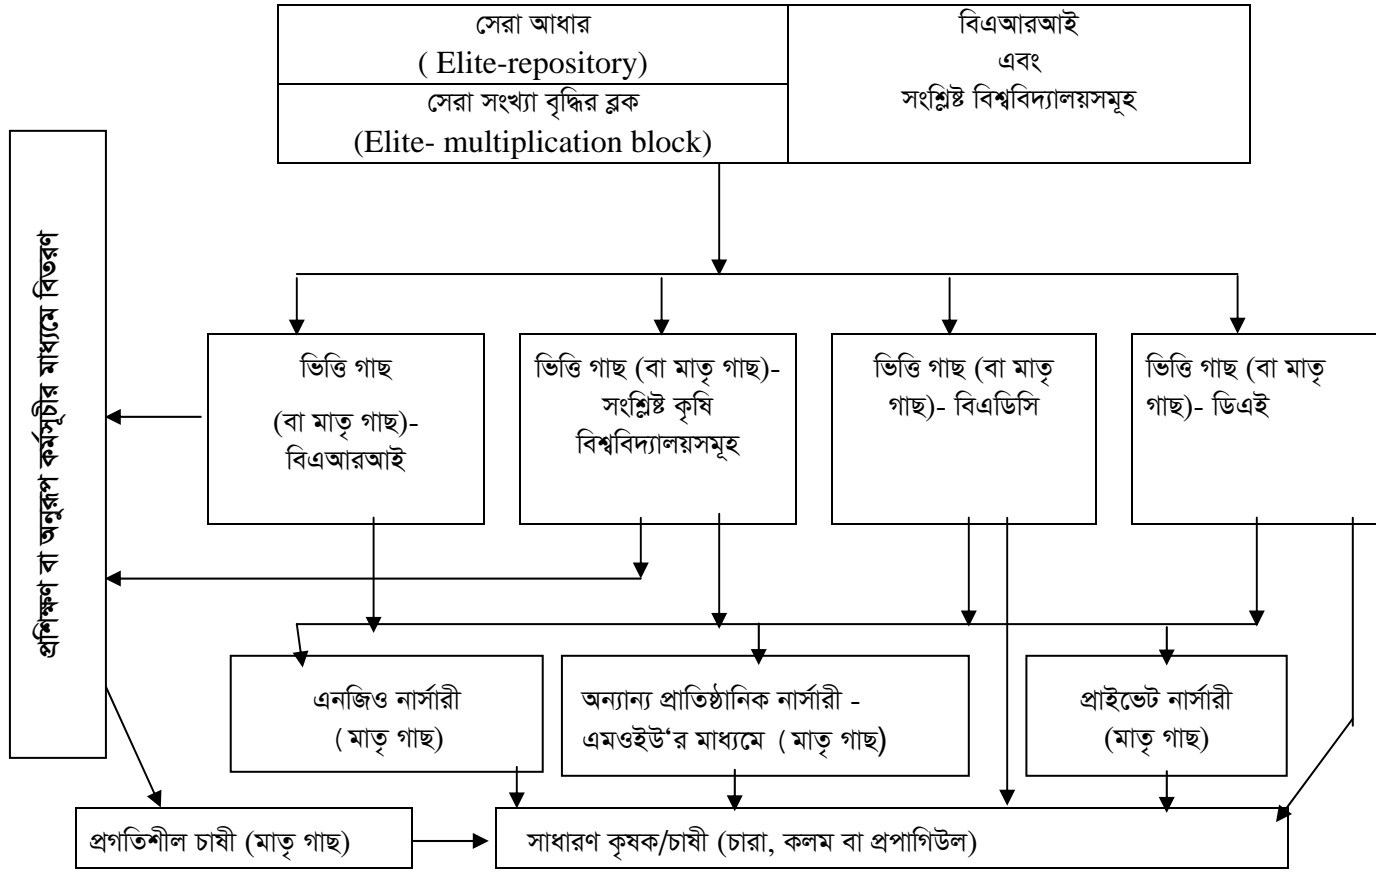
সেরা আধার
( Elite-repository)

সেরা সংখ্যা বৃদ্ধির ব্লক
(Elite- multiplication block)

বিএআরআই
এবং
সংশ্লিষ্ট বিশ্ববিদ্যালয়সমূহ

প্রশিক্ষণ বা অনুরূপ কর্মসূচীর মাধ্যমে বিতরণ

ভিত্তি গাছ
(বা মাতৃ গাছ)-
বিএআরআই

ভিত্তি গাছ (বা মাতৃ গাছ)-
সংশ্লিষ্ট কৃষি
বিশ্ববিদ্যালয়সমূহ

ভিত্তি গাছ (বা মাতৃ
গাছ)- বিএডিসি

ভিত্তি গাছ (বা মাতৃ
গাছ)- ডিএই

এনজিও নার্সারী
( মাতৃ গাছ)

অন্যান্য প্রাতিষ্ঠানিক নার্সারী -
এমওইউ'র মাধ্যমে ( মাতৃ গাছ)

প্রাইভেট নার্সারী
(মাতৃ গাছ)

প্রগতিশীল চাষী (মাতৃ গাছ)

সাধারণ কৃষক/চাষী (চারা, কলম বা প্রপাগিউল)